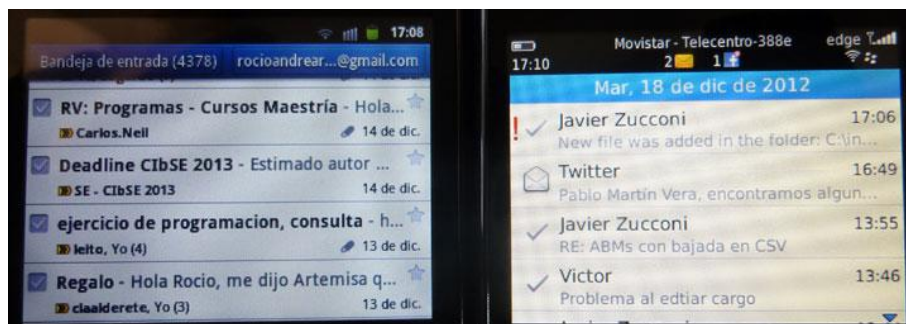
17:08
Bandeja de entrada (4378) rocioandrear...@gmail.com

RV: Programas - Cursos Maestría - Hola...
Carlos.Neil
14 de dic.

Deadline CIbSE 2013 - Estimado autor ...
SE - CIbSE 2013
14 de dic.

ejercicio de programacion, consulta - h...
leito, Yo (4)
13 de dic.

Regalo - Hola Rocio, me dijo Artemisa q...
claalderete, Yo (3)
13 de dic.

17:10
Movistar - Telecentro-388e
2 1
edge

Mar, 18 de dic de 2012

Javier Zucconi 17:06
New file was added in the folder: C:\in...

Twitter 16:49
Pablo Martín Vera, encontramos algun...

Javier Zucconi 13:55
RE: ABMs con bajada en CSV

Victor 13:46
Problema al edtiar cargo